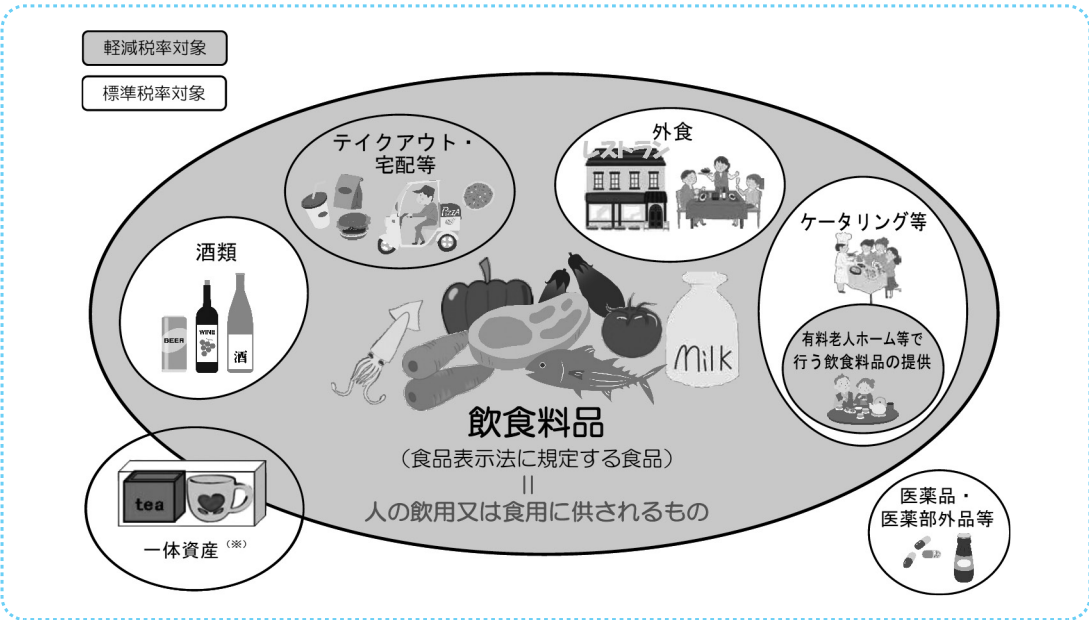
軽減税率対象

標準税率対象

テイクアウト・宅配等

PIZZA

外食

レストラン

酒類

BEER

WINE

酒

ケータリング等

有料老人ホーム等で行う飲食料品の提供

Milk

飲食料品

（食品表示法に規定する食品）

||

人の飲用又は食用に供されるもの

tea

一体資産（※）

医薬品・医薬部外品等